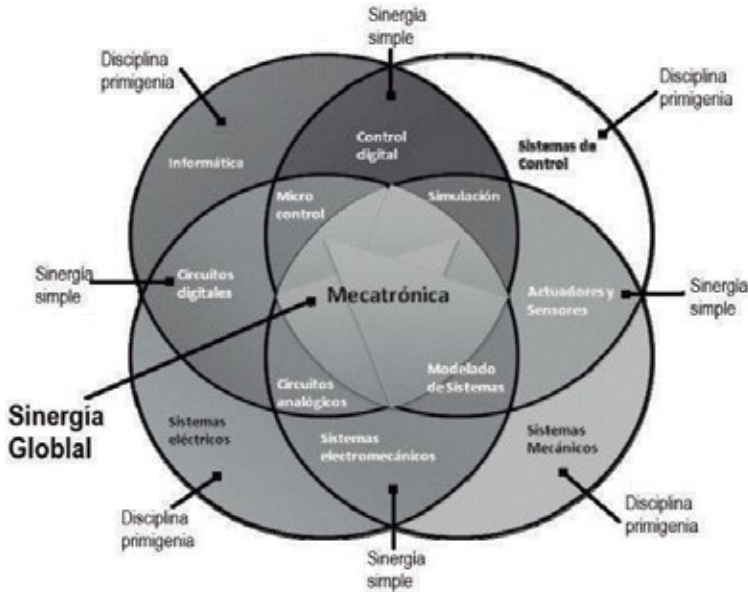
Sinergia simple

Disciplina primigenia

Disciplina primigenia

Informática

Control digital

Sistemas de Control

Micro control

Simulación

Sinergia simple

Circuitos digitales

Mecatrónica

Actuadores y Sensores

Sinergia simple

Circuitos analógicos

Modelado de Sistemas

Sinergia Globlal

Sistemas eléctricos

Sistemas electromecánicos

Sistemas Mecánicos

Disciplina primigenia

Disciplina primigenia

Sinergia simple